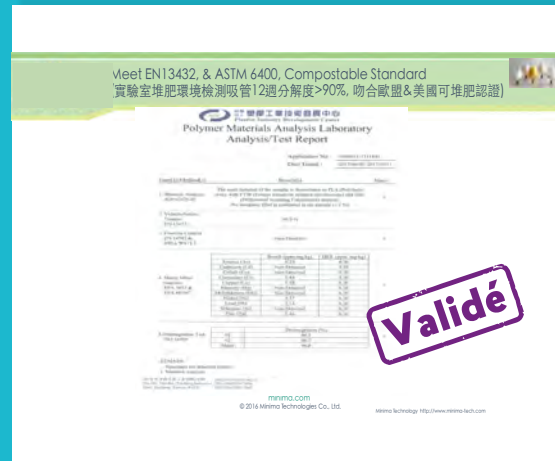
Meet EN13432, & ASTM 6400, Compostable Standard
(實驗室堆肥環境檢測吸管12週分解度>90%, 吻合歐盟&美國可堆肥認證)

Polymer Materials Analysis Laboratory
Analysis/Test Report

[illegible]

Validé

minima.com
© 2016 Minima Technologies Co., Ltd.

Minima Technology http://www.minima-tech.com